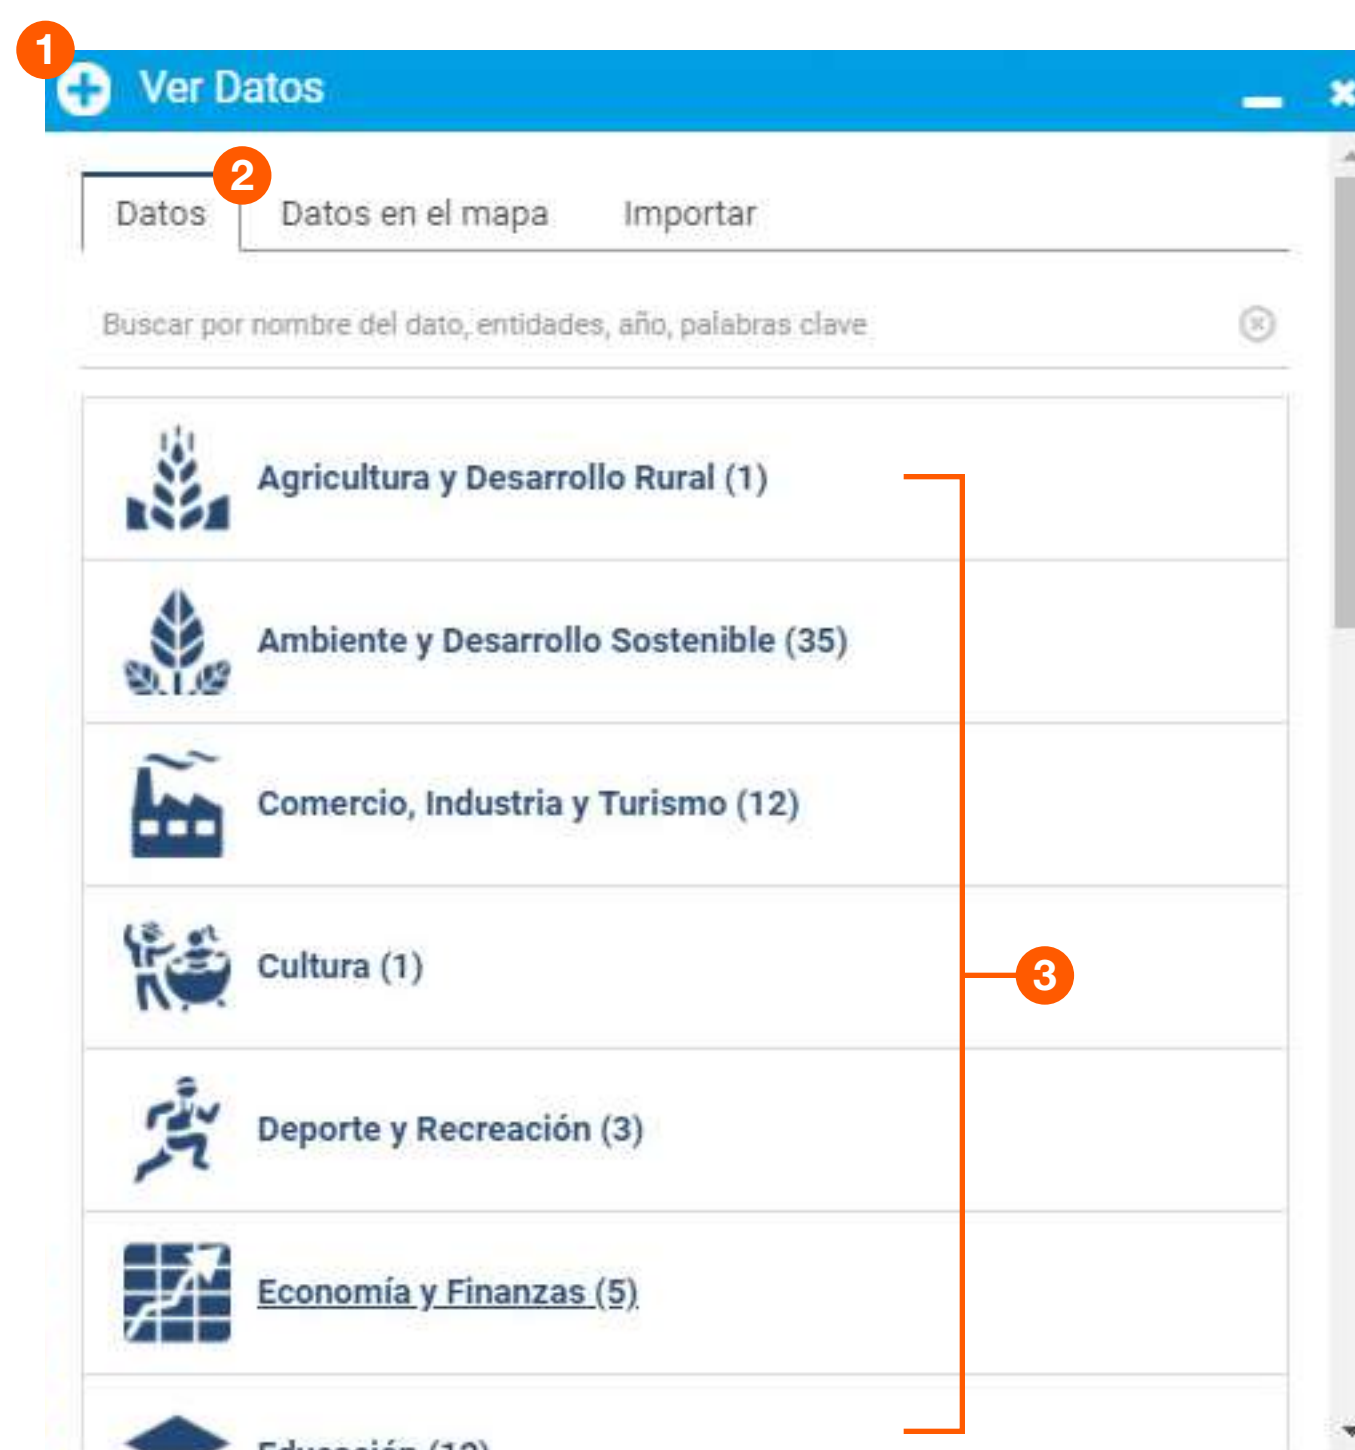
1

Ver Datos

Datos

2

Datos en el mapa

Importar

Buscar por nombre del dato, entidades, año, palabras clave

Agricultura y Desarrollo Rural (1)

Ambiente y Desarrollo Sostenible (35)

Comercio, Industria y Turismo (12)

Cultura (1)

3

Deporte y Recreación (3)

Economía y Finanzas (5)

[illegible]